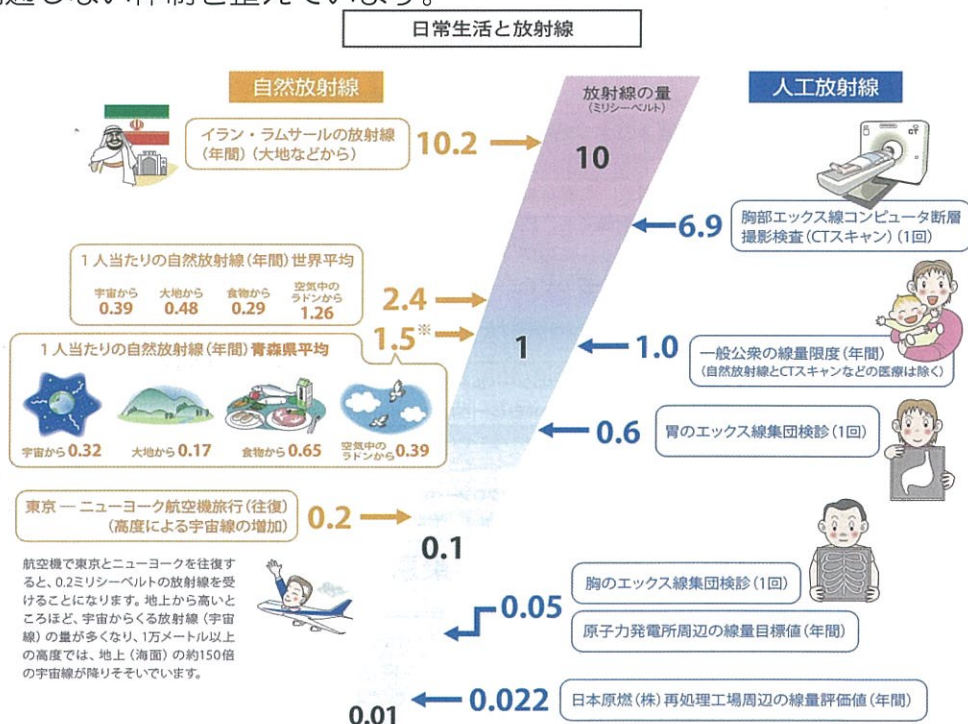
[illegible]

日常生活と放射線

自然放射線

人工放射線

放射線の量
(ミリシーベルト)

イラン・ラムサールの放射線(年間)(大地などから)

10.2

10

胸部エックス線コンピュータ断層撮影検査(CTスキャン)(1回)

6.9

1人当たりの自然放射線(年間)世界平均

宇宙から 0.39
大地から 0.48
食物から 0.29
空気中のラドンから 1.26

2.4

1.5※

1

1.0

一般公衆の線量限度(年間)
(自然放射線とCTスキャンなどの医療は除く)

1人当たりの自然放射線(年間)青森県平均

宇宙から 0.32
大地から 0.17
食物から 0.65
空気中のラドンから 0.39

0.6

胃のエックス線集団検診(1回)

東京 — ニューヨーク航空機旅行(往復)
(高度による宇宙線の増加)

0.2

0.1

航空機で東京とニューヨークを往復すると、0.2ミリシーベルトの放射線を受けることになります。地上から高いところほど、宇宙からくる放射線(宇宙線)の量が多くなり、1万メートル以上の高度では、地上(海面)の約150倍の宇宙線が降りそそいでいます。

胸のエックス線集団検診(1回)

0.05

原子力発電所周辺の線量目標値(年間)

0.022

日本原燃(株)再処理工場周辺の線量評価値(年間)

0.01